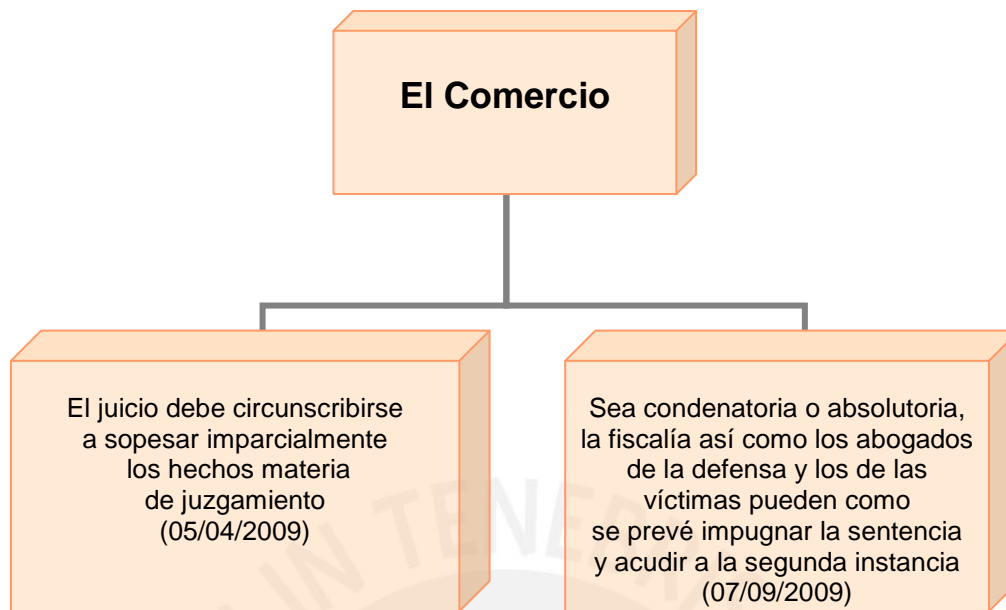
El Comercio

El juicio debe circunscribirse a sopesar imparcialmente los hechos materia de juzgamiento (05/04/2009)

Sea condenatoria o absolutoria, la fiscalía así como los abogados de la defensa y los de las víctimas pueden como se prevé impugnar la sentencia y acudir a la segunda instancia (07/09/2009)